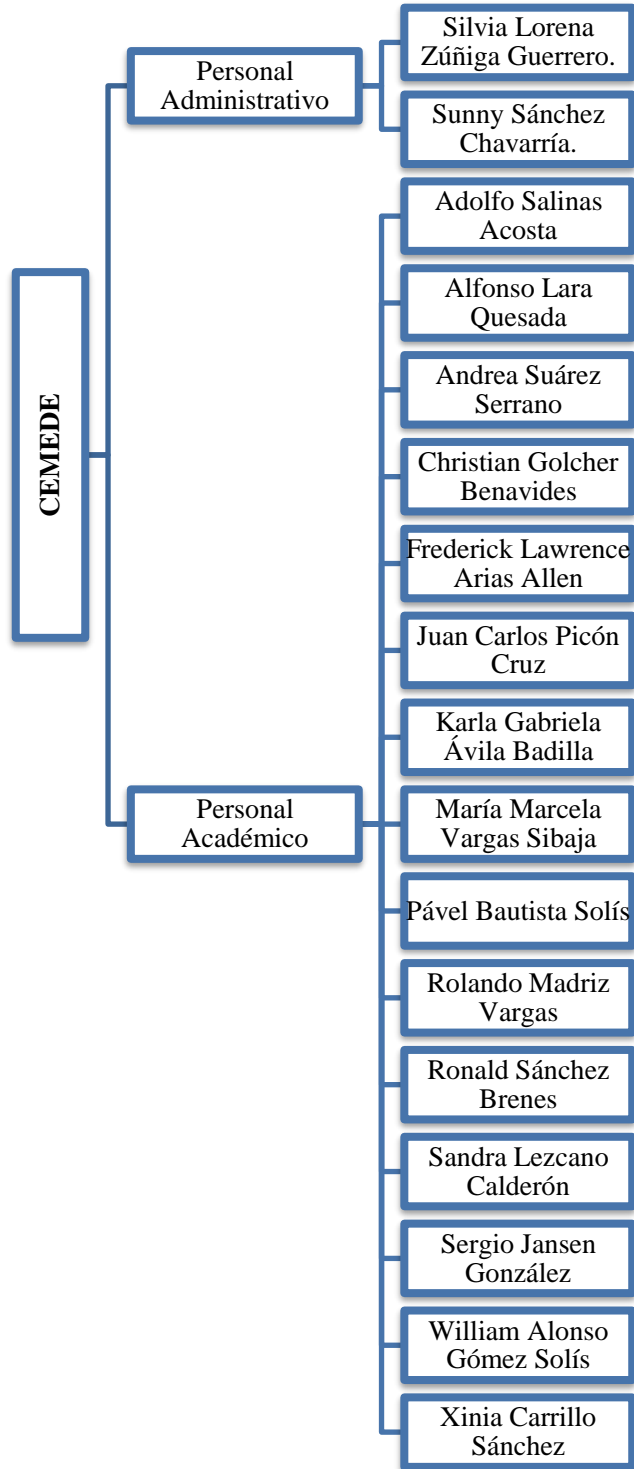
CEMEDE

Personal Administrativo

Silvia Lorena Zúñiga Guerrero.

Sunny Sánchez Chavarría.

Personal Académico

Adolfo Salinas Acosta

Alfonso Lara Quesada

Andrea Suárez Serrano

Christian Golcher Benavides

Frederick Lawrence Arias Allen

Juan Carlos Picón Cruz

Karla Gabriela Ávila Badilla

María Marcela Vargas Sibaja

Pável Bautista Solís

Rolando Madriz Vargas

Ronald Sánchez Brenes

Sandra Lezcano Calderón

Sergio Jansen González

William Alonso Gómez Solís

Xinia Carrillo Sánchez